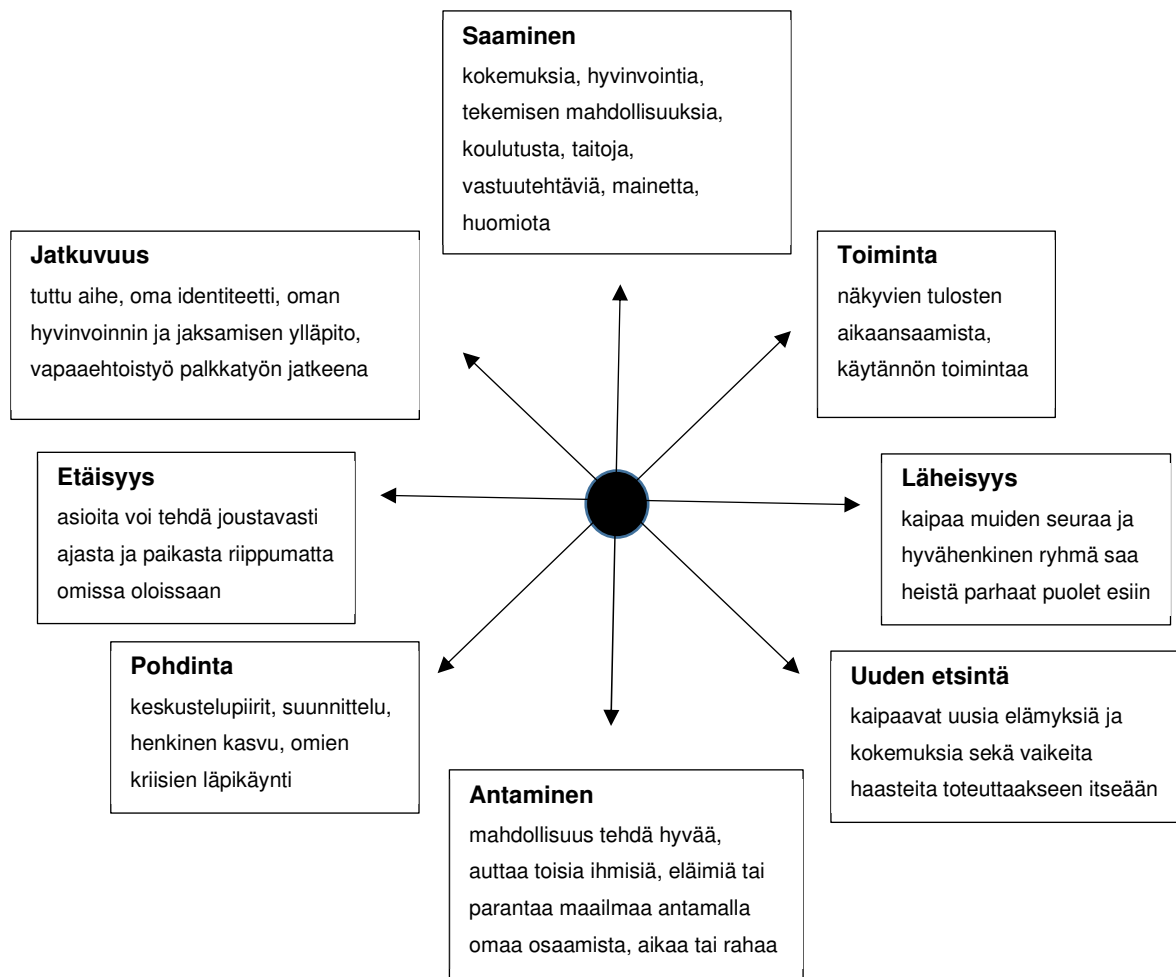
Saaminen
kokemuksia, hyvinvointia, tekemisen mahdollisuuksia, koulutusta, taitoja, vastuutehtäviä, mainetta, huomiota

Jatkuvuus
tuttu aihe, oma identiteetti, oman hyvinvoinnin ja jaksamisen ylläpito, vapaaehtoistyö palkkatyön jatkeena

Toiminta
näkyvien tulosten aikaansaamista, käytännön toimintaa

Etäisyys
asioita voi tehdä joustavasti ajasta ja paikasta riippumatta omissa oloissaan

Läheisyys
kaipaa muiden seuraa ja hyvähenkinen ryhmä saa heistä parhaat puolet esiin

Pohdinta
keskustelupiirit, suunnittelu, henkinen kasvu, omien kriisien läpikäynti

Uuden etsintä
kaipaavat uusia elämyksiä ja kokemuksia sekä vaikeita haasteita toteuttaakseen itseään

Antaminen
mahdollisuus tehdä hyvää, auttaa toisia ihmisiä, eläimiä tai parantaa maailmaa antamalla omaa osaamista, aikaa tai rahaa